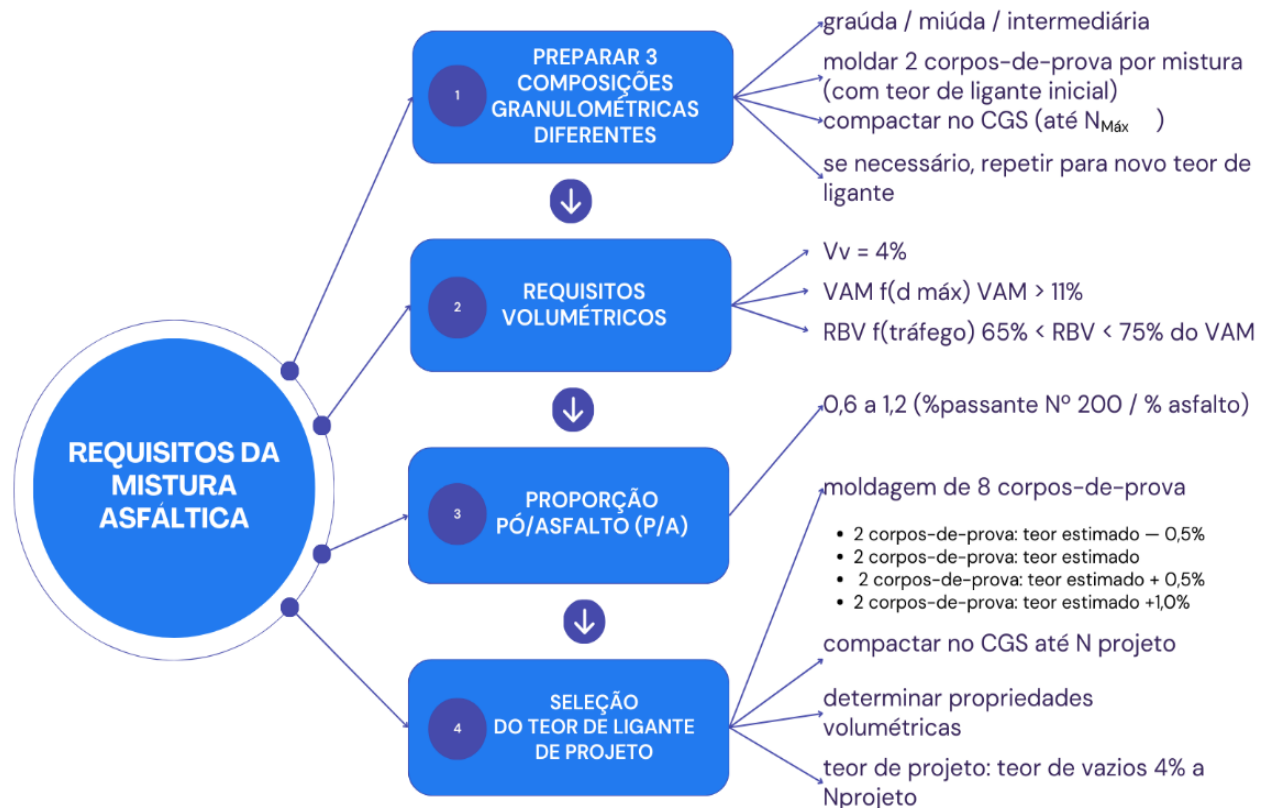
REQUISITOS DA MISTURA ASFÁLTICA

1
PREPARAR 3 COMPOSIÇÕES GRANULOMÉTRICAS DIFERENTES

graúda / miúda / intermediária
moldar 2 corpos-de-prova por mistura (com teor de ligante inicial)
compactar no CGS (até $N_{Máx}$ )
se necessário, repetir para novo teor de ligante

2
REQUISITOS VOLUMÉTRICOS

Vv = 4%
VAM f(d máx) VAM > 11%
RBV f(tráfego) 65% < RBV < 75% do VAM

3
PROPORÇÃO PÓ/ASFALTO (P/A)

0,6 a 1,2 (%passante Nº 200 / % asfalto)

4
SELEÇÃO DO TEOR DE LIGANTE DE PROJETO

moldagem de 8 corpos-de-prova
- 2 corpos-de-prova: teor estimado — 0,5%
- 2 corpos-de-prova: teor estimado
- 2 corpos-de-prova: teor estimado + 0,5%
- 2 corpos-de-prova: teor estimado +1,0%

compactar no CGS até N projeto
determinar propriedades volumétricas
teor de projeto: teor de vazios 4% a Nprojeto